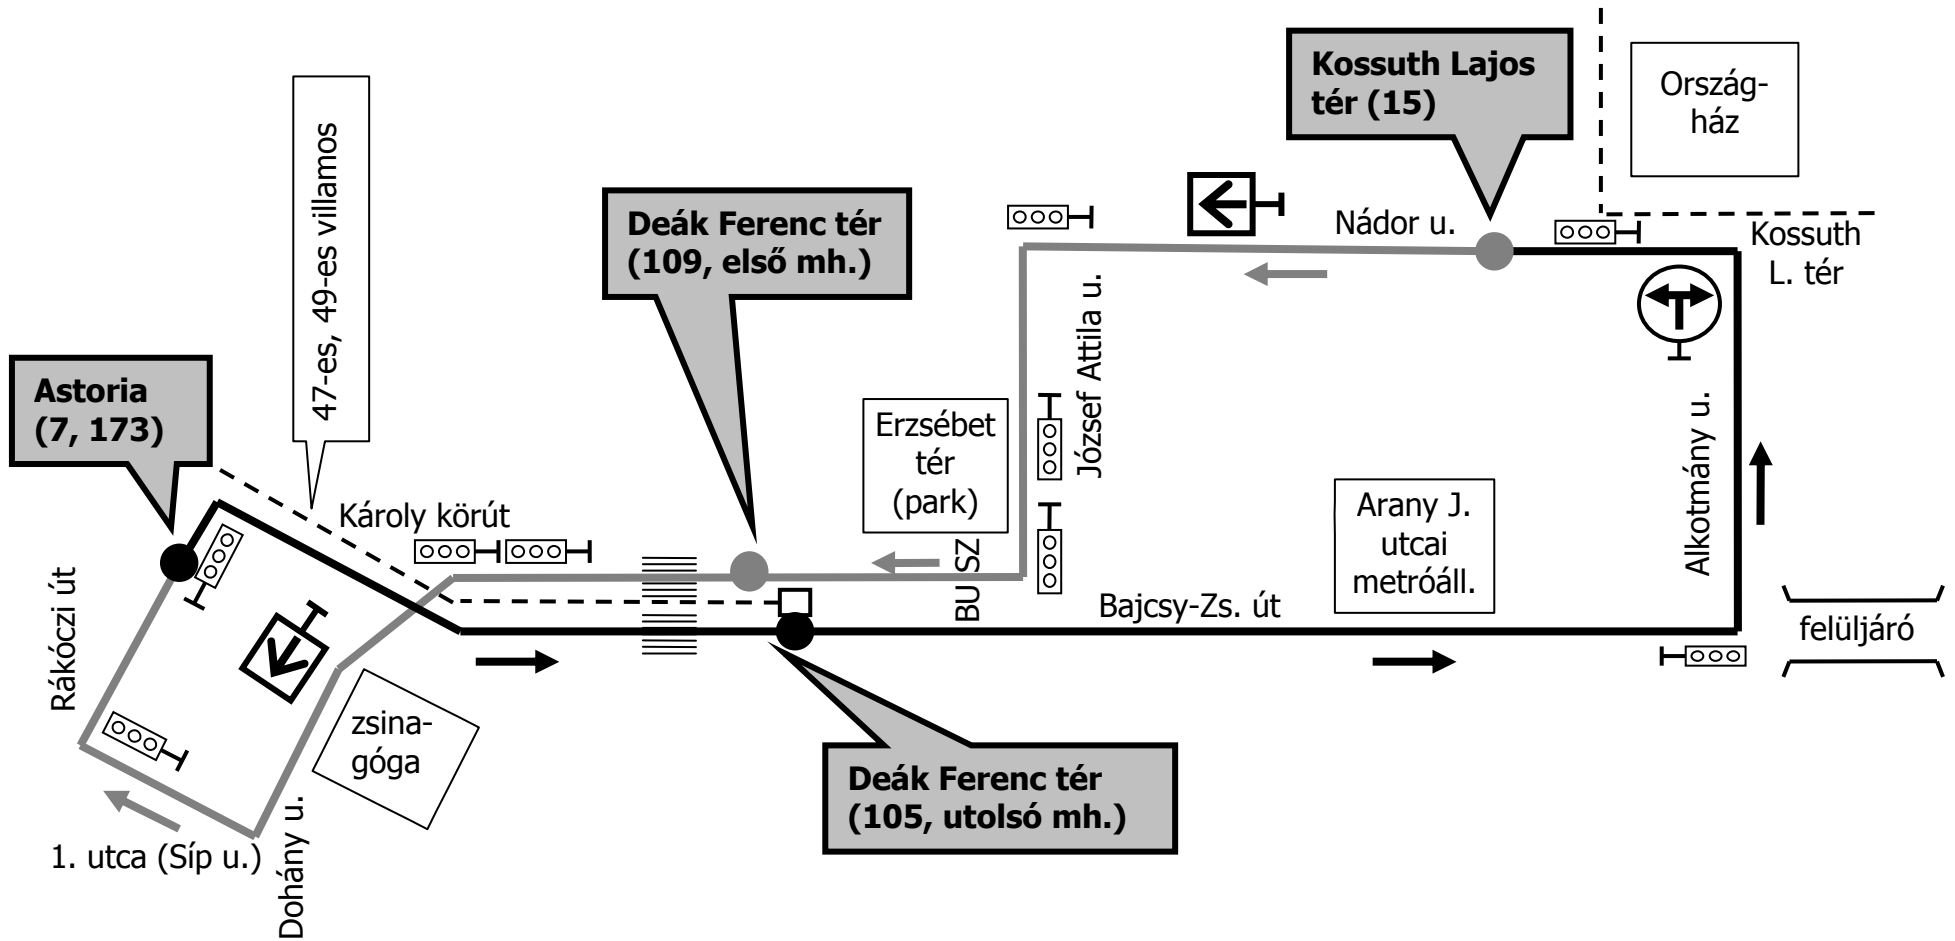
Kossuth Lajos tér (15)

Ország-ház

Deák Ferenc tér (109, első mh.)

Nádor u.

Kossuth L. tér

47-es, 49-es villamos

Astoria (7, 173)

József Attila u.

Erzsébet tér (park)

Károly körút

Alkotmány u.

Arany J. utcai metróáll.

BUSZ

Bajcsy-Zs. út

felüljáró

Rákóczi út

zsina-góga

Deák Ferenc tér (105, utolsó mh.)

1. utca (Síp u.)

Dohány u.